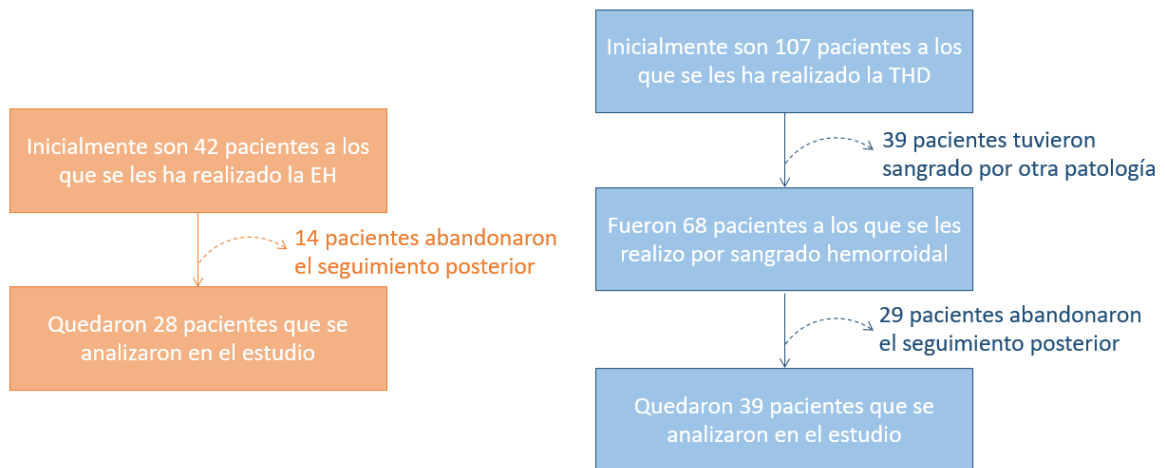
Inicialmente son 42 pacientes a los que se les ha realizado la EH

14 pacientes abandonaron el seguimiento posterior

Quedaron 28 pacientes que se analizaron en el estudio

Inicialmente son 107 pacientes a los que se les ha realizado la THD

39 pacientes tuvieron sangrado por otra patología

Fueron 68 pacientes a los que se les realizo por sangrado hemorroidal

29 pacientes abandonaron el seguimiento posterior

Quedaron 39 pacientes que se analizaron en el estudio